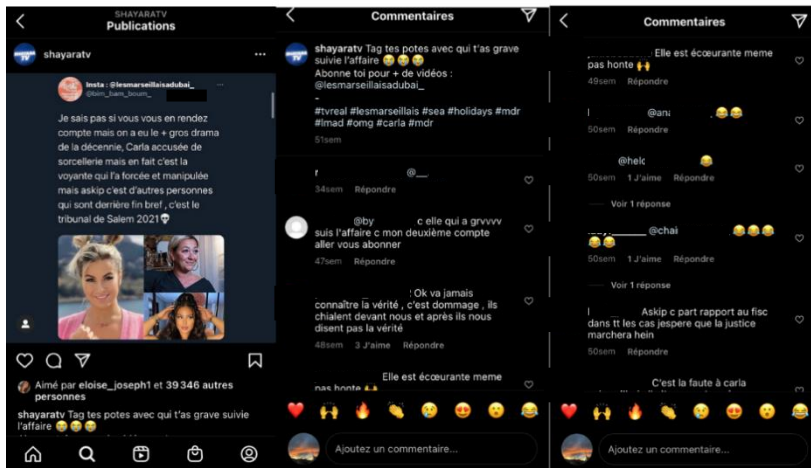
SHAYARATV
Publications

shayaratv

Insta : @lesmarseillaisadubai_
@bim_bam_boum_

Je sais pas si vous vous en rendez compte mais on a eu le + gros drama de la décennie, Carla accusée de sorcellerie mais en fait c'est la voyante qui l'a forcée et manipulée mais askip c'est d'autres personnes qui sont derrière fin bref , c'est le tribunal de Salem 2021 💀

Aimé par eloise_joseph1 et 39 346 autres personnes

shayaratv Tag tes potes avec qui t'as grave suivie l'affaire 😂😂😂

Commentaires

shayaratv Tag tes potes avec qui t'as grave suivie l'affaire 😂😂😂
Abonne toi pour + de vidéos : @lesmarseillaisadubai_
-
#tvreal #lesmarseillais #sea #holidays #mdr #lmad #omg #carla #mdr
51sem

@__
34sem Répondre

@by c elle qui a grvvvv suis l'affaire c mon deuxième compte aller vous abonner
47sem Répondre

Ok va jamais connaître la vérité , c'est dommage , ils chialent devant nous et après ils nous disent pas la vérité
48sem 3 J'aime Répondre

Elle est écœurante meme pas honte 🙌

Ajoutez un commentaire...

Commentaires

Elle est écœurante meme pas honte 🙌
49sem Répondre

@an 😂😂
50sem Répondre

@hel 😂
50sem 1 J'aime Répondre

Voir 1 réponse

@chai 😂😂😂 😂😂
50sem Répondre

Voir 1 réponse

Askip c part rapport au fisc dans tt les cas jespere que la justice marchera hein
50sem Répondre

C'est la faute à carla

Ajoutez un commentaire...